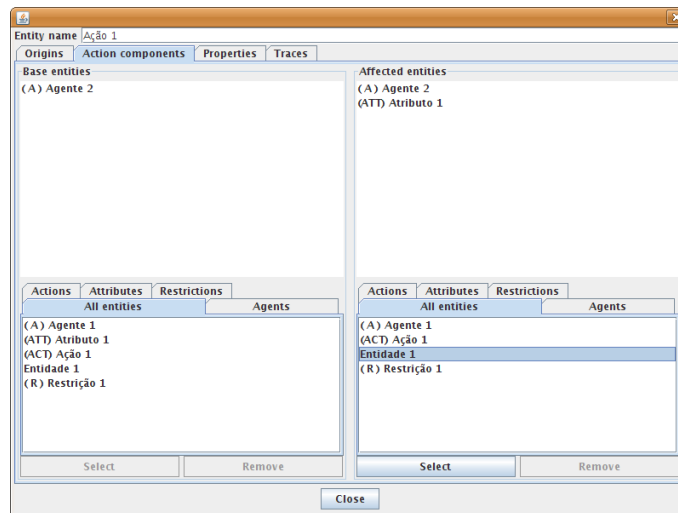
Entity name Ação 1

Origins | Action components | Properties | Traces

Base entities

(A) Agente 2

Actions | Attributes | Restrictions

All entities | Agents

(A) Agente 1
(ATT) Atributo 1
(ACT) Ação 1
Entidade 1
(R) Restrição 1

Select | Remove

Affected entities

(A) Agente 2
(ATT) Atributo 1

Actions | Attributes | Restrictions

All entities | Agents

(A) Agente 1
(ACT) Ação 1
Entidade 1
(R) Restrição 1

Select | Remove

Close